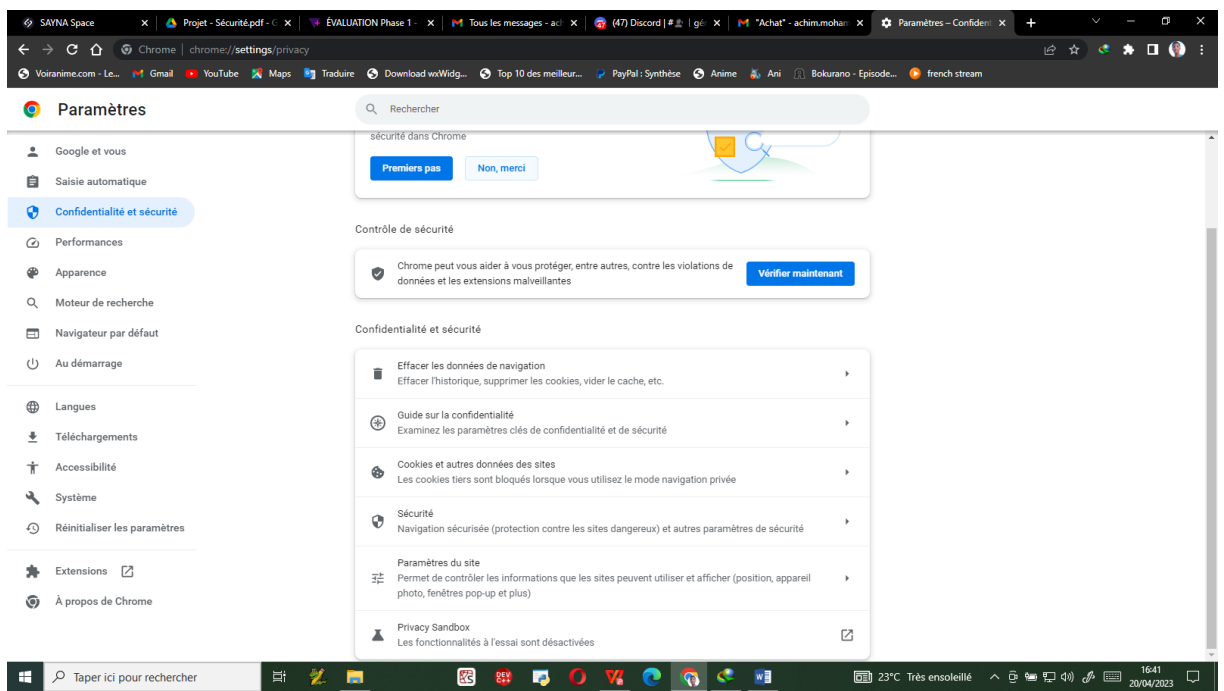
SAYNA Space | Projet - Sécurité.pdf - G | ÉVALUATION Phase 1 - | Tous les messages - ach | (47) Discord | # | gé | "Achat" - achim.mohan | Paramètres – Confident

Chrome | chrome://settings/privacy

Voiranime.com - Le... Gmail YouTube Maps Traduire Download wxWidg... Top 10 des meilleur... PayPal : Synthèse Anime Ani Bokurano - Episode... french stream

Paramètres

Rechercher

Google et vous
Saisie automatique
Confidentialité et sécurité
Performances
Apparence
Moteur de recherche
Navigateur par défaut
Au démarrage
Langues
Téléchargements
Accessibilité
Système
Réinitialiser les paramètres
Extensions
À propos de Chrome

sécurité dans Chrome

Premiers pas | Non, merci

Contrôle de sécurité

Chrome peut vous aider à vous protéger, entre autres, contre les violations de données et les extensions malveillantes

Vérifier maintenant

Confidentialité et sécurité

Effacer les données de navigation
Effacer l'historique, supprimer les cookies, vider le cache, etc.

Guide sur la confidentialité
Examinez les paramètres clés de confidentialité et de sécurité

Cookies et autres données des sites
Les cookies tiers sont bloqués lorsque vous utilisez le mode navigation privée

Sécurité
Navigation sécurisée (protection contre les sites dangereux) et autres paramètres de sécurité

Paramètres du site
Permet de contrôler les informations que les sites peuvent utiliser et afficher (position, appareil photo, fenêtres pop-up et plus)

Privacy Sandbox
Les fonctionnalités à l'essai sont désactivées

Taper ici pour rechercher

23°C Très ensoleillé 16:41 20/04/2023